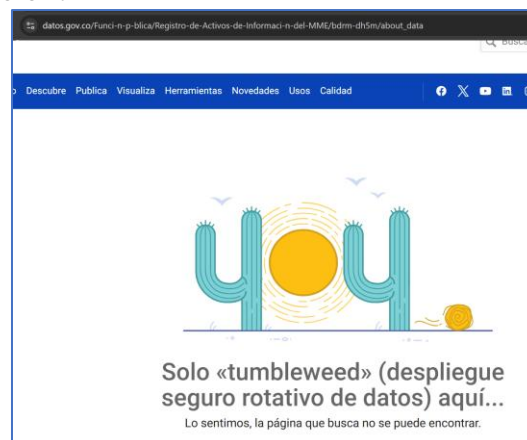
datos.gov.co/Funci-n-p-blica/Registro-de-Activos-de-Informaci-n-del-MME/bdrm-dh5m/about_data

Busca

Descubre Publica Visualiza Herramientas Novedades Usos Calidad

Solo «tumbleweed» (despliegue seguro rotativo de datos) aquí...

Lo sentimos, la página que busca no se puede encontrar.